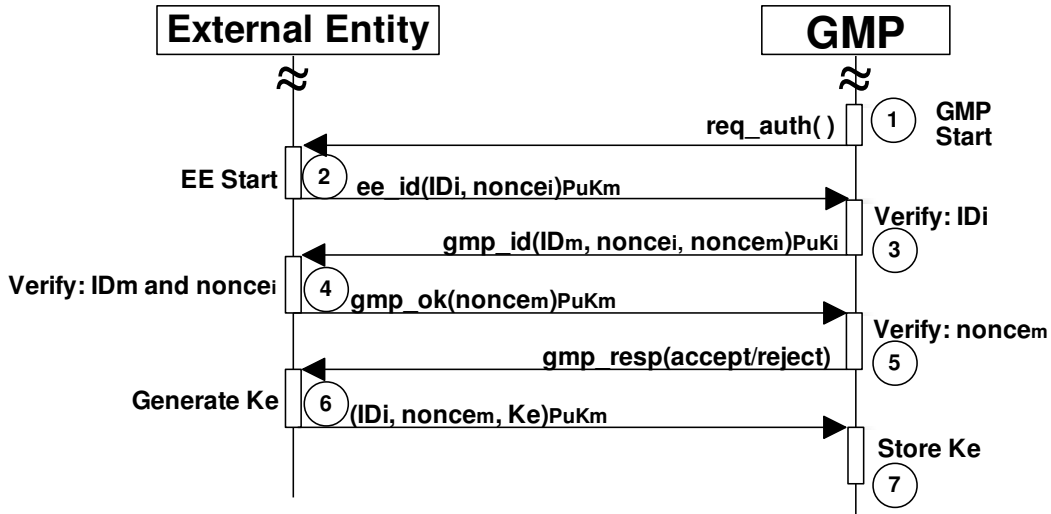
External Entity

GMP

≈

≈

req_auth( )

1

GMP Start

EE Start

2

ee_id(IDi, nonce$_i$)$_{PuKm}$

Verify: IDi

gmp_id(ID$_m$, nonce$_i$, nonce$_m$)$_{PuKi}$

3

Verify: IDm and nonce$_i$

4

gmp_ok(nonce$_m$)$_{PuKm}$

Verify: nonce$_m$

gmp_resp(accept/reject)

5

Generate Ke

6

(IDi, nonce$_m$, Ke)$_{PuKm}$

Store Ke

7